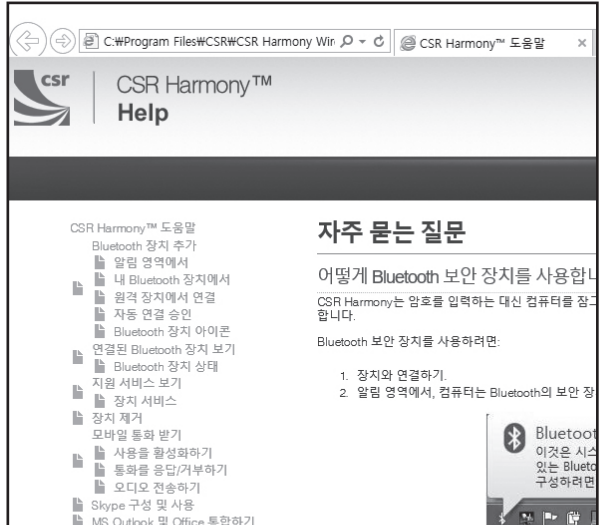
C:₩Program Files₩CSR₩CSR Harmony Wir
CSR Harmony™ 도움말 ×

csr
CSR Harmony™
Help

CSR Harmony™ 도움말
Bluetooth 장치 추가
알림 영역에서
내 Bluetooth 장치에서
원격 장치에서 연결
자동 연결 승인
Bluetooth 장치 아이콘
연결된 Bluetooth 장치 보기
Bluetooth 장치 상태
지원 서비스 보기
장치 서비스
장치 제거
모바일 통화 받기
사용을 활성화하기
통화를 응답/거부하기
오디오 전송하기
Skype 구성 및 사용
MS Outlook 및 Office 통합하기

자주 묻는 질문

어떻게 Bluetooth 보안 장치를 사용합니

CSR Harmony는 암호를 입력하는 대신 컴퓨터를 잠그 합니다.

Bluetooth 보안 장치를 사용하려면:

1. 장치와 연결하기.
2. 알림 영역에서, 컴퓨터는 Bluetooth의 보안 장

Bluetoot
이것은 시스
있는 Blueto
구성하려면